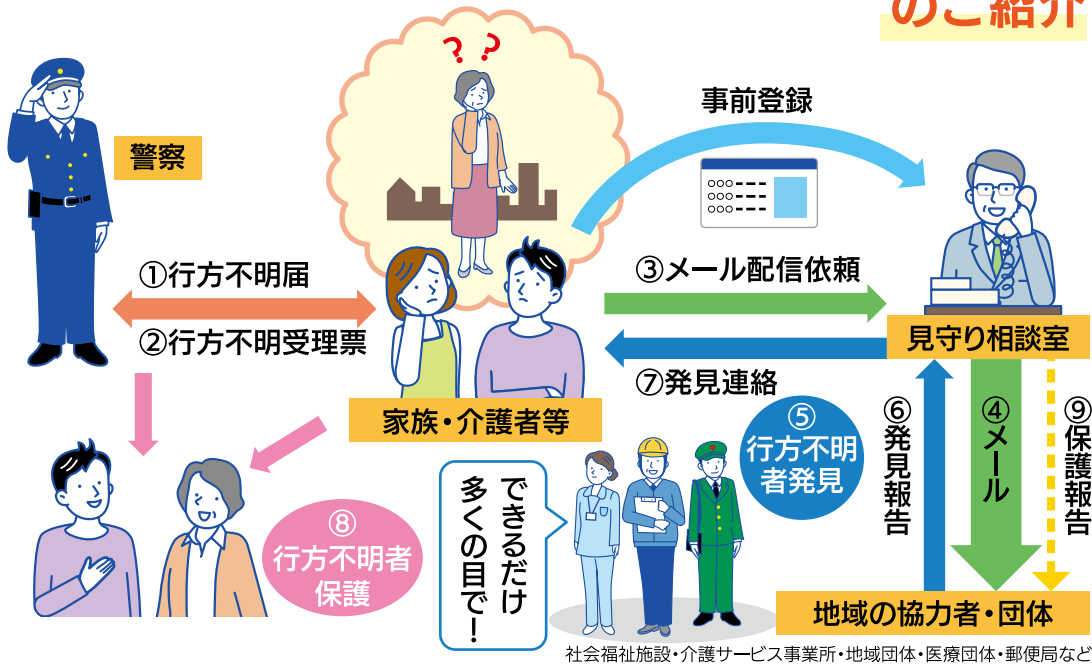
のご紹介

？？

事前登録

警察

①行方不明届

②行方不明受理票

③メール配信依頼

見守り相談室

⑦発見連絡

家族・介護者等

⑤行方不明者発見

⑥発見報告

④メール

⑨保護報告

⑧行方不明者保護

できるだけ多くの目で！

地域の協力者・団体

社会福祉施設・介護サービス事業所・地域団体・医療団体・郵便局など